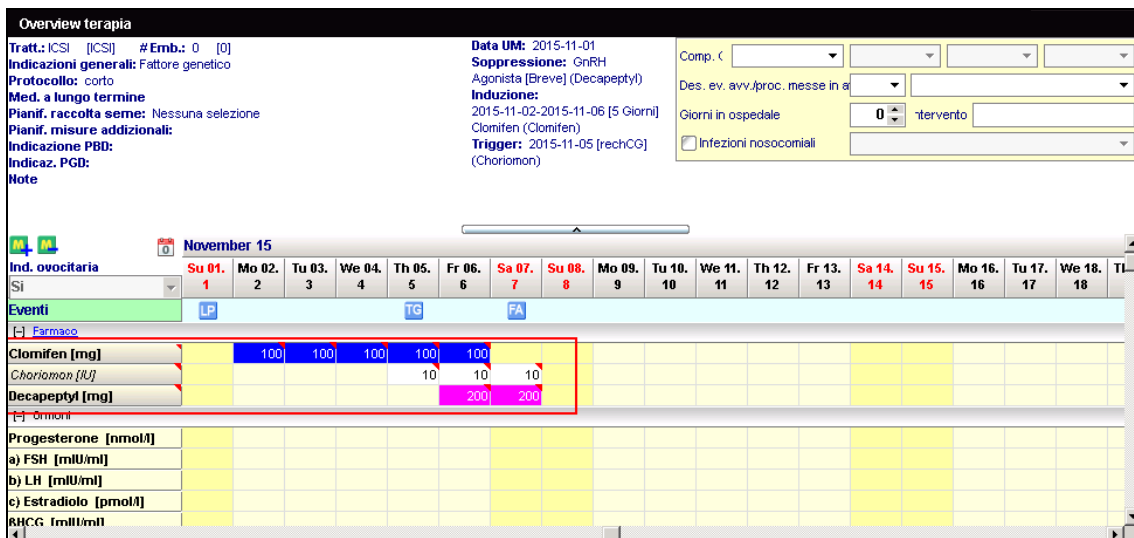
Overview terapia

Tratt.: ICSI [ICSI] # Emb.: 0 [0]
Indicazioni generali: Fattore genetico
Protocollo: corto
Med. a lungo termine
Pianif. raccolta seme: Nessuna selezione
Pianif. misure addizionali:
Indicazione PBD:
Indicaz. PGD:
Note

Data UM: 2015-11-01
Soppressione: GnRH Agonista [Breve] (Decapeptyl)
Induzione: 2015-11-02-2015-11-06 [5 Giorni] Clomifen (Clomifen)
Trigger: 2015-11-05 [rechCG] (Choriomon)

Comp. (
Des. ev. avv./proc. messe in a
Giorni in ospedale 0 ntervento
Infezioni nosocomiali

November 15

| Ind. ovocitaria | Su 01. 1 | Mo 02. 2 | Tu 03. 3 | We 04. 4 | Th 05. 5 | Fr 06. 6 | Sa 07. 7 | Su 08. 8 | Mo 09. 9 | Tu 10. 10 | We 11. 11 | Th 12. 12 | Fr 13. 13 | Sa 14. 14 | Su 15. 15 | Mo 16. 16 | Tu 17. 17 | We 18. 18 | Th |
|---|---|---|---|---|---|---|---|---|---|---|---|---|---|---|---|---|---|---|---|
| Si | | | | | | | | | | | | | | | | | | | |
| Eventi | LP | | | | TG | | FA | | | | | | | | | | | | |
| [-] Farmaco | | | | | | | | | | | | | | | | | | | |
| Clomifen [mg] | | 100 | 100 | 100 | 100 | 100 | | | | | | | | | | | | | |
| Choriomon [IU] | | | | | 10 | 10 | 10 | | | | | | | | | | | | |
| Decapeptyl [mg] | | | | | | 200 | 200 | | | | | | | | | | | | |
| [-] Ormoni | | | | | | | | | | | | | | | | | | | |
| Progesterone [nmol/l] | | | | | | | | | | | | | | | | | | | |
| a) FSH [mIU/ml] | | | | | | | | | | | | | | | | | | | |
| b) LH [mIU/ml] | | | | | | | | | | | | | | | | | | | |
| c) Estradiolo [pmol/l] | | | | | | | | | | | | | | | | | | | |
| BHCG [mIU/ml] | | | | | | | | | | | | | | | | | | | |